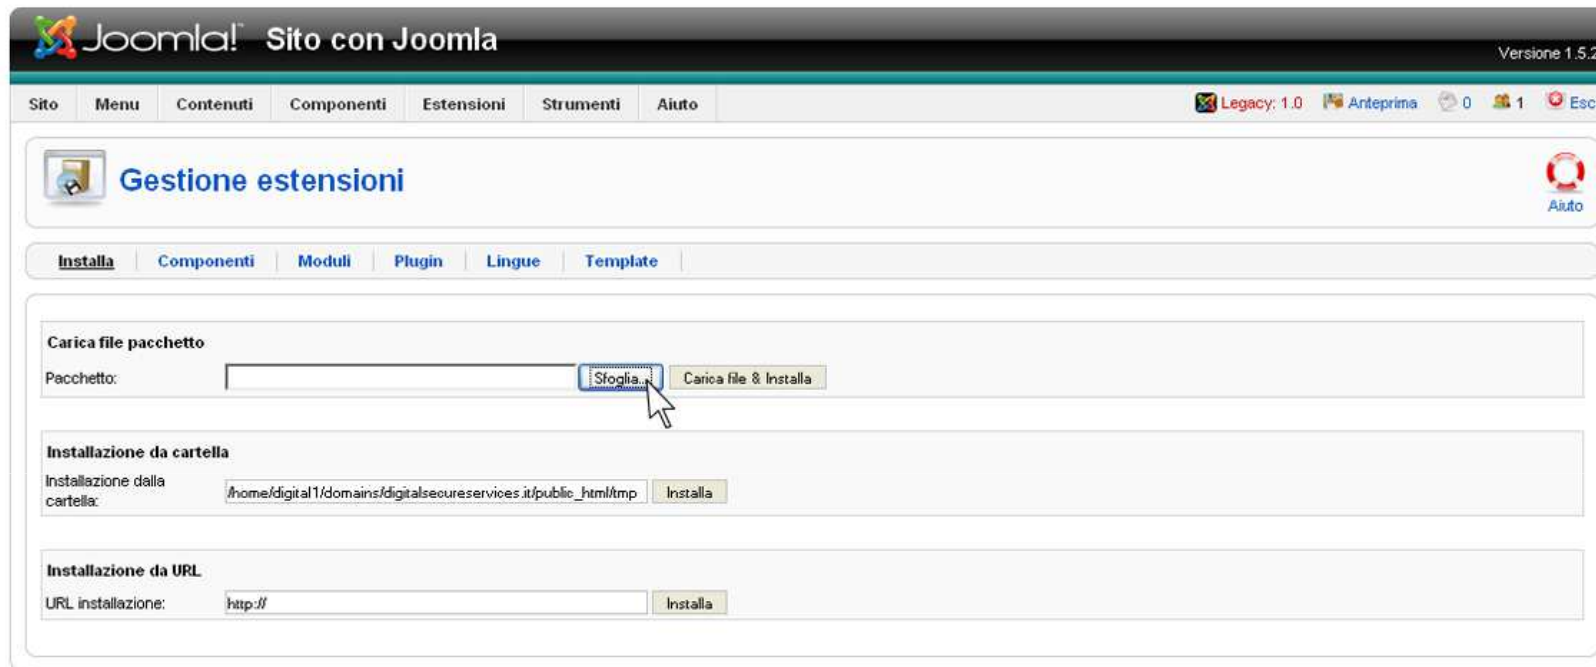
Joomla! Sito con Joomla

Versione 1.5.2

Sito Menu Contenuti Componenti Estensioni Strumenti Aiuto

Legacy: 1.0 Anteprima 0 1 Esc

Gestione estensioni

Aiuto

Installa Componenti Moduli Plugin Lingue Template

Carica file pacchetto

Pacchetto: Sfoglia... Carica file & Installa

Installazione da cartella

Installazione dalla cartella: /home/digital1/domains/digitalsecureservices.it/public_html/tmp Installa

Installazione da URL

URL installazione: http:// Installa